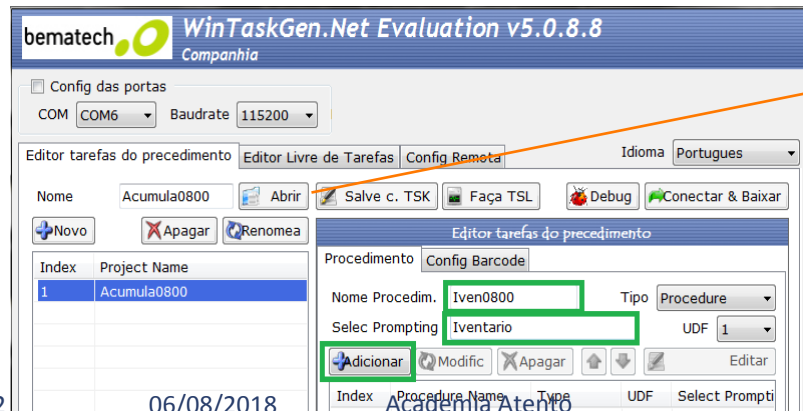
bematech

WinTaskGen.Net Evaluation v5.0.8.8

Companhia

Config das portas

COM COM6

Baudrate 115200

Editor tarefas do precedimento

Editor Livre de Tarefas

Config Remota

Idioma Portugues

Nome Acumula0800

Abrir

Salve c. TSK

Faça TSL

Debug

Conectar & Baixar

Novo

Apagar

Renomea

| Index | Project Name |
|---|---|
| 1 | Acumula0800 |

Editor tarefas do precedimento

Procedimento

Config Barcode

Nome Procedim. Iven0800

Tipo Procedure

Selec Prompting Iventario

UDF 1

Adicionar

Modific

Apagar

Editar

Index Procedure Name Type UDF Select Prompti

2 06/08/2018 Academia Atento